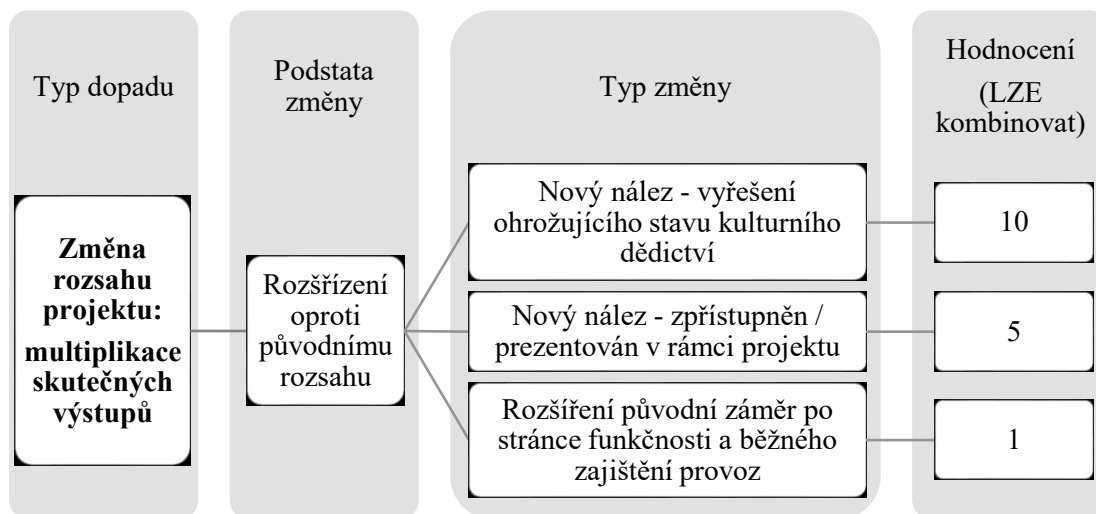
Typ dopadu

Podstata změny

Typ změny

Hodnocení (LZE kombinovat)

**Změna rozsahu projektu: multiplikace skutečných výstupů**

Rozšíření oproti původnímu rozsahu

Nový nález - vyřešení ohrožujícího stavu kulturního dědictví

10

Nový nález - zpřístupněn / prezentován v rámci projektu

5

Rozšíření původní záměr po stránce funkčnosti a běžného zajištění provoz

1